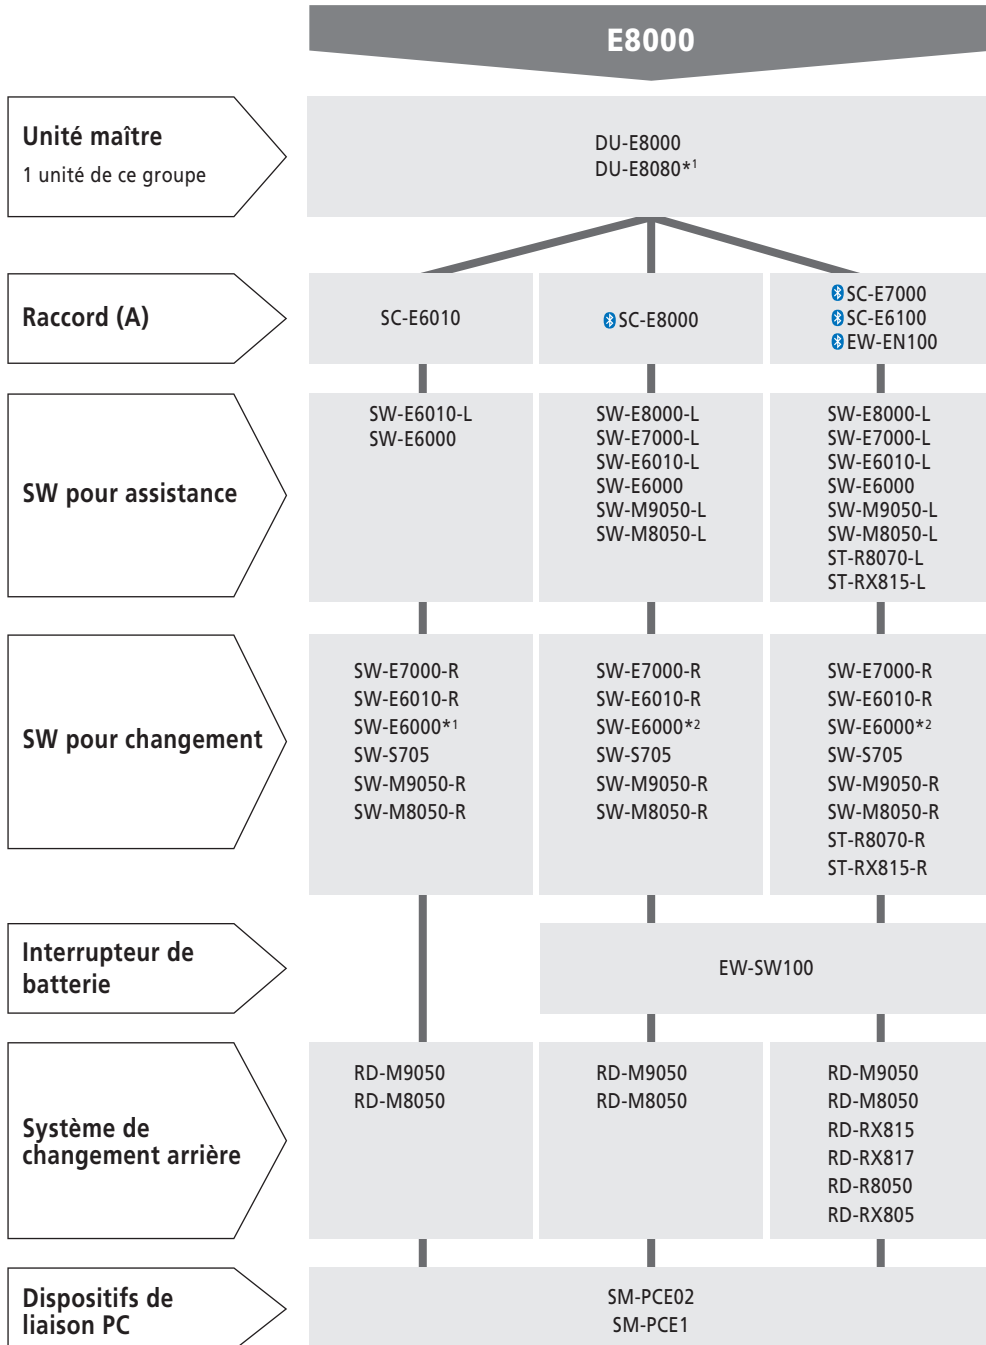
E8000

Unité maître
1 unité de ce groupe

DU-E8000
DU-E8080*$^1$

Raccord (A)

SC-E6010

SC-E8000

SC-E7000
SC-E6100
EW-EN100

SW pour assistance

SW-E6010-L
SW-E6000

SW-E8000-L
SW-E7000-L
SW-E6010-L
SW-E6000
SW-M9050-L
SW-M8050-L

SW-E8000-L
SW-E7000-L
SW-E6010-L
SW-E6000
SW-M9050-L
SW-M8050-L
ST-R8070-L
ST-RX815-L

SW pour changement

SW-E7000-R
SW-E6010-R
SW-E6000*$^1$
SW-S705
SW-M9050-R
SW-M8050-R

SW-E7000-R
SW-E6010-R
SW-E6000*$^2$
SW-S705
SW-M9050-R
SW-M8050-R

SW-E7000-R
SW-E6010-R
SW-E6000*$^2$
SW-S705
SW-M9050-R
SW-M8050-R
ST-R8070-R
ST-RX815-R

Interrupteur de batterie

EW-SW100

Système de changement arrière

RD-M9050
RD-M8050

RD-M9050
RD-M8050

RD-M9050
RD-M8050
RD-RX815
RD-RX817
RD-R8050
RD-RX805

Dispositifs de liaison PC

SM-PCE02
SM-PCE1